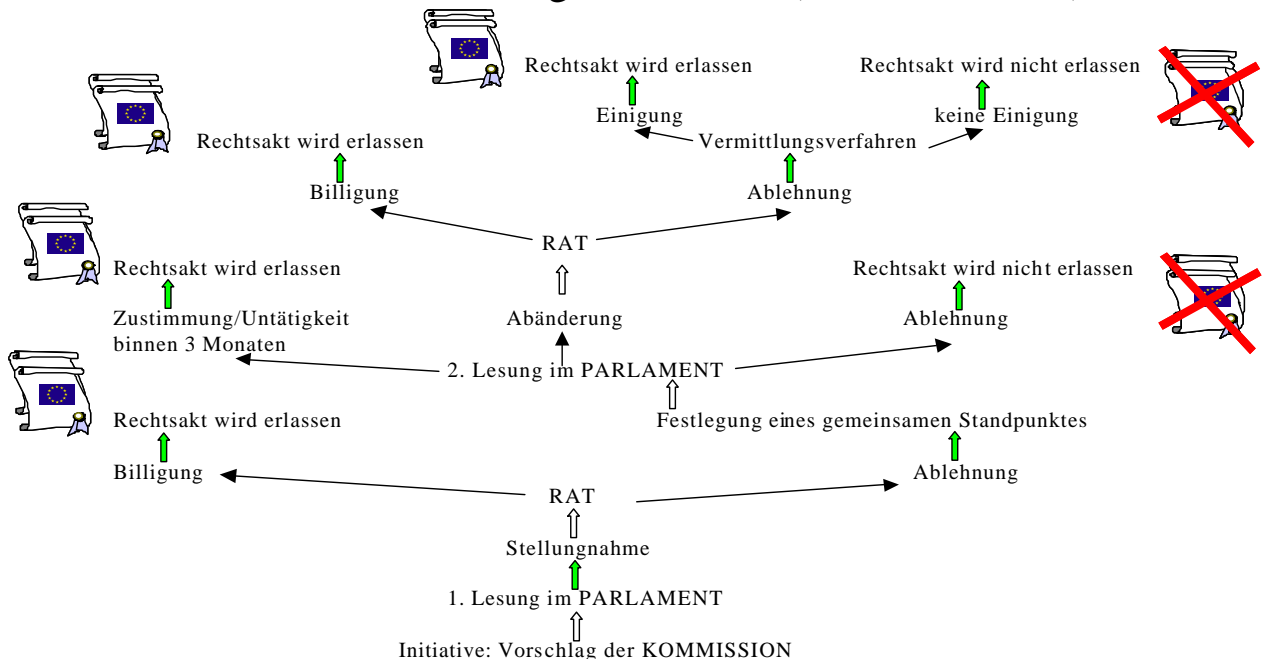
Rechtsakt wird erlassen

Einigung

Vermittlungsverfahren

Rechtsakt wird nicht erlassen

keine Einigung

Rechtsakt wird erlassen

Billigung

Ablehnung

RAT

Rechtsakt wird erlassen

Zustimmung/Untätigkeit binnen 3 Monaten

Abänderung

Rechtsakt wird nicht erlassen

Ablehnung

2. Lesung im PARLAMENT

Rechtsakt wird erlassen

Billigung

Festlegung eines gemeinsamen Standpunktes

Ablehnung

RAT

Stellungnahme

1. Lesung im PARLAMENT

Initiative: Vorschlag der KOMMISSION